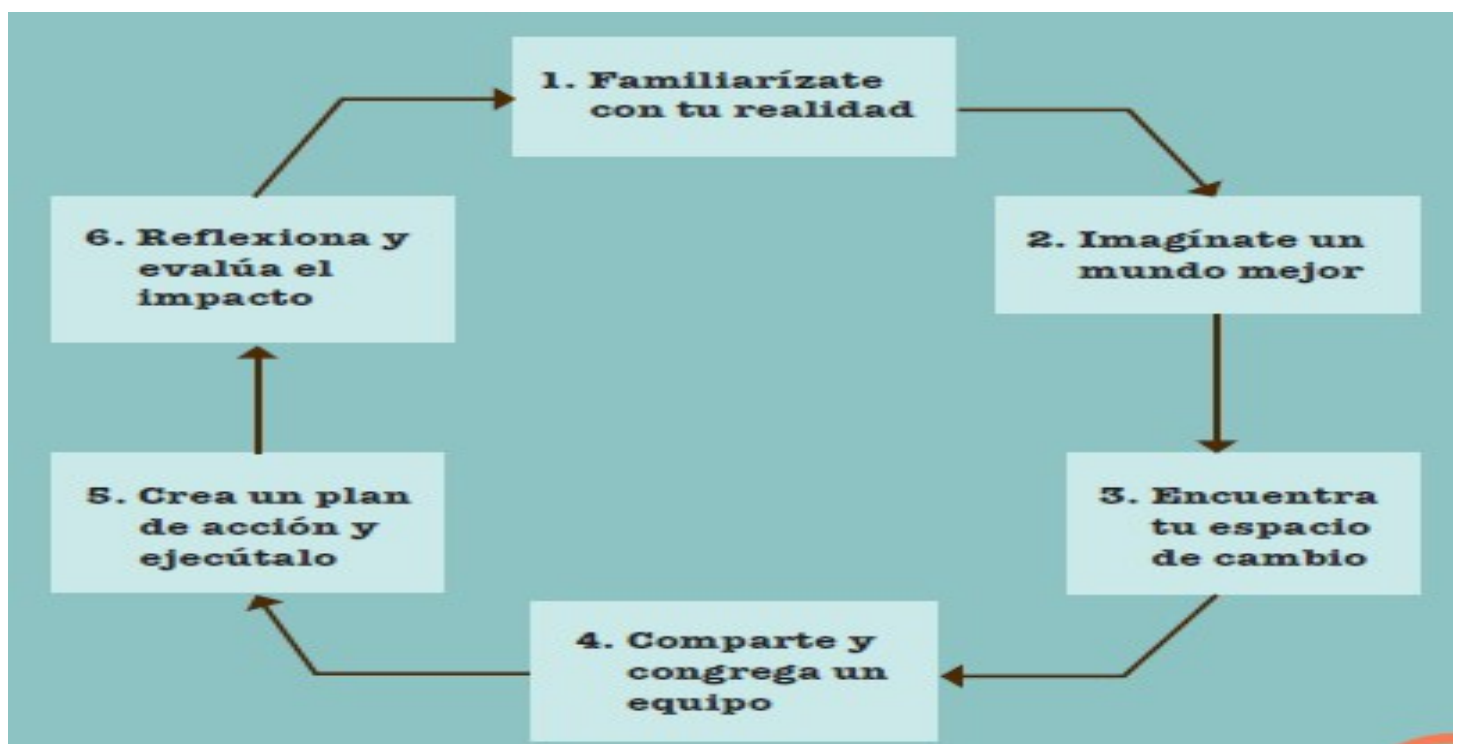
1. Familiarízate con tu realidad

2. Imagínate un mundo mejor

3. Encuentra tu espacio de cambio

4. Comparte y congrega un equipo

5. Crea un plan de acción y ejecútalo

6. Reflexiona y evalúa el impacto